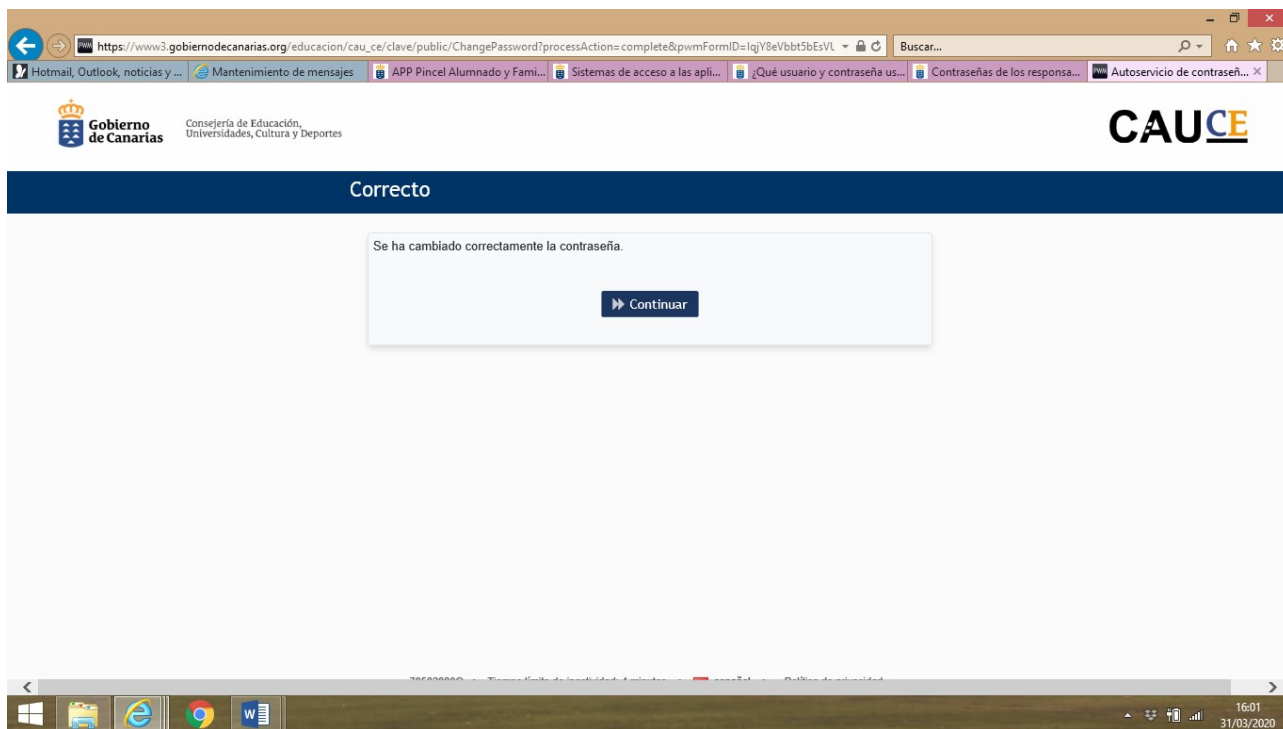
https://www3.gobiernodecanarias.org/educacion/cau_ce/clave/public/ChangePassword?processAction=complete&pwmFormID=IqjY8eVbbt5bEsVL

Buscar...

Hotmail, Outlook, noticias y ... | Mantenimiento de mensajes | APP Pincel Alumnado y Fami... | Sistemas de acceso a las apli... | ¿Qué usuario y contraseña us... | Contraseñas de los responsa... | Autoservicio de contraseñ...

Gobierno de Canarias

Consejería de Educación, Universidades, Cultura y Deportes

CAUCE

Correcto

Se ha cambiado correctamente la contraseña.

Continuar

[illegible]

16:01
31/03/2020